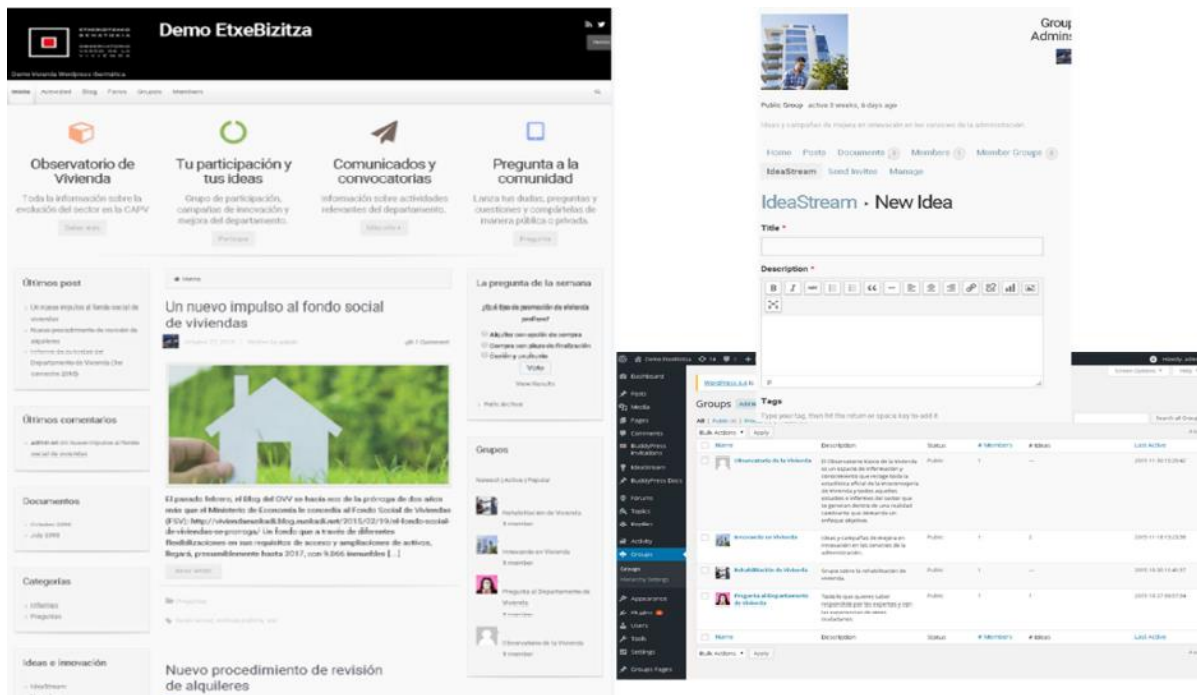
Demo EtxeBizitza

Demo Vivienda Wordpress Buddypress

Inicio Actividad Blog Foros Grupos Miembros

Observatorio de Vivienda

Toda la información sobre la evolución del sector en la CAPV

Tu participación y tus ideas

Grupo de participación, campañas de innovación y mejora del departamento.

Participa

Comunicados y convocatorias

Información sobre actividades relevantes del departamento.

Pregunta a la comunidad

Lanza tus dudas, preguntas y cuestiones y compártelas de manera pública o privada.

Pregunta

Últimos post

Un nuevo impulso al fondo social de viviendas

Nuevo procedimiento de revisión de alquileres

Últimos comentarios

Documentos

Categorías

Informes

Preguntas

Ideas e innovación

IdeaStream

Un nuevo impulso al fondo social de viviendas

1 Comment

El pasado febrero, el Blog del OVV se hacía eco de la prórroga de dos años más que el Ministerio de Economía le concedía al Fondo Social de Viviendas (FSV): http://viviendaeuskadi.blog.euskadi.net/2015/02/19/el-fondo-social-de-viviendas-se-prorroga/ Un fondo que a través de diferentes flexibilizaciones en sus requisitos de acceso y ampliaciones de activos, llegará, presumiblemente hasta 2017, con 9.866 inmuebles [...]

Nuevo procedimiento de revisión de alquileres

La pregunta de la semana

Vote

View Results

Grupos

Newest | Active | Popular

Rehabilitación de Vivienda

Innovando en Vivienda

Pregunta al Departamento de Vivienda

Observatorio de la Vivienda

Group Admins

Public Group active 3 weeks, 6 days ago

Home Posts Documents Members Member Groups

IdeaStream Send Invites Manage

IdeaStream · New Idea

Title *

Description *

Tags

Type your tag, then hit the return or space key to add it

Groups

Bulk Actions Apply

| Name | Description | Status | # Members | # Ideas | Last Active |
|---|---|---|---|---|---|
| Observatorio de la Vivienda | | Public | | | |
| Innovando en Vivienda | | Public | | | |
| Rehabilitación de Vivienda | | Public | | | |
| Pregunta al Departamento de Vivienda | | Public | | | |
| Name | Description | Status | # Members | # Ideas | Last Active |

Bulk Actions Apply

Dashboard Posts Media Pages Comments BuddyPress Invitations IdeaStream BuddyPress Docs Forums Topics Replies Activity Groups Appearance Plugins Users Tools Settings Groups Pages